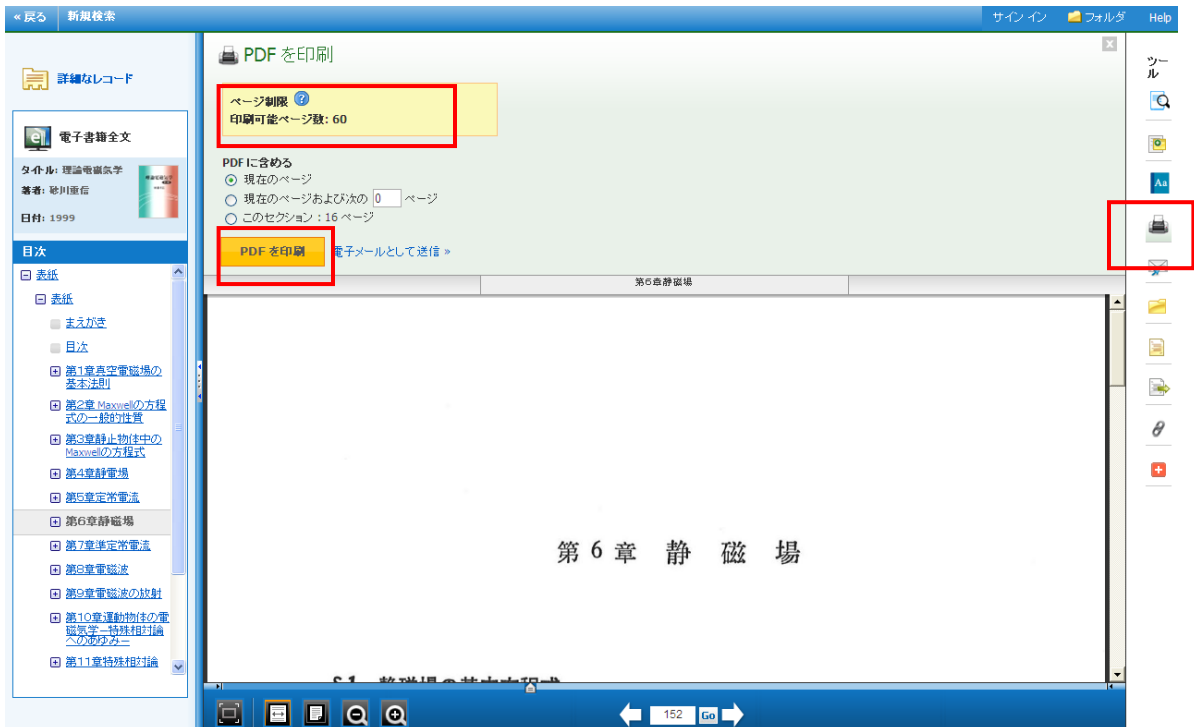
«戻る | 新規検索

サイン イン　フォルダ　Help

詳細なレコード

電子書籍全文

タイトル: 理論電磁気学
著者: 砂川重信
日付: 1999

目次
表紙
表紙
まえがき
目次
第1章真空電磁場の基本法則
第2章 Maxwellの方程式の一般的性質
第3章静止物体中のMaxwellの方程式
第4章静電場
第5章定常電流
第6章静磁場
第7章準定常電流
第8章電磁波
第9章電磁波の放射
第10章運動物体の電磁気学－特殊相対論へのあゆみ－
第11章特殊相対論

PDF を印刷

ページ制限
印刷可能ページ数: 60

PDF に含める
現在のページ
現在のページおよび次の 0 ページ
このセクション：16 ページ

PDF を印刷　電子メールとして送信 »

第6章静磁場

第 6 章　静　磁　場

§ 1　静磁場の基本方程式

152　Go

ツール